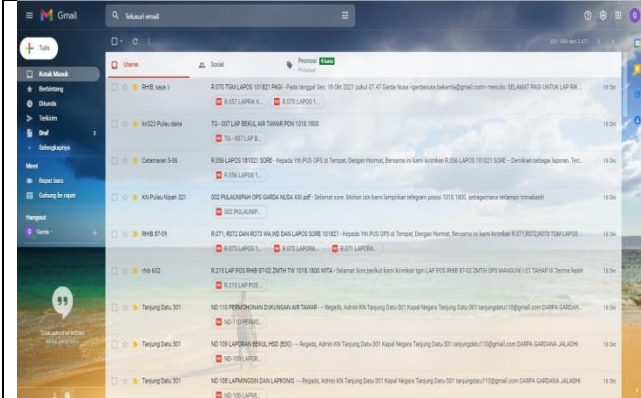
Gmail

Telusuri email

Tulis

Kotak Masuk
Berbintang
Ditunda
Terkirim
Draf
Selengkapnya

Meet
Rapat baru
Gabung ke rapat

Hangout
Garda

Utama
Sosial
Promosi
Promosi

RHIB, saya 1
R.070 TGM LAPOS 101821 PAGI - Pada tanggal Sen, 18 Okt 2021 pukul 07.47 Garda Nusa <gardanusa.bakamla@gmail.com> menulis: SELAMAT PAGI UNTUK LAP RK...
R.057 LAPRK 4...
R.070 LAPOS 1...
18 Okt

kn323 Pulau dana
TG - 007 LAP BEKUL AIR TAWAR PDN 1018 1800
TG - 007 LAP B...
18 Okt

Catamaran 5-06
R.056 LAPOS 181021 SORE - Kepada Yth.PUS OPS di Tempat, Dengan Hormat, Bersama ini kami kirimkan R.056 LAPOS 181021 SORE -- Demikian sebagai laporan. Teri...
R.056 LAPOS 1...
18 Okt

KN Pulau Nipah 321
002 PULAUNIPAH OPS GARDA NUSA XXI.pdf - Selamat sore. Mohon izin kami lampirkan telegram posisi 1018.1800, sebagaimana terlampir trimakasih
002 PULAUNIP...
18 Okt

RHIB 07-09
R.071, R072 DAN R073 WAJIB DAN LAPOS SORE 101821 - Kepada Yth.PUS OPS di Tempat, Dengan Hormat, Bersama ini kami kirimkan R.071,R072,R073 TGM LAPOS...
R.073 LAPOS 1...
R.072 LAPORA...
R.071 LAPORA...
18 Okt

rhib 602
R.215 LAP POS RHIB 07-02 ZMTH TW 1018.1800 WITA - Selamat Sore,berikut kami kirimkan tgm LAP POS RHIB 07-02 ZMTH OPS MANGUNI I 21 TAHAP IX Terima kasih
R.215 LAP POS...
18 Okt

Tanjung Datu 301
ND 110 PERMOHONAN DUKUNGAN AIR TAWAR - -- Regards, Admin KN Tanjung Datu 301 Kapal Negara Tanjung Datu 301 tanjungdatu110@gmail.com DARPA GARDAN...
ND 110 PERMO...
18 Okt

Tanjung Datu 301
ND 109 LAPORAN BEKUL HSD (BBO) - -- Regards, Admin KN Tanjung Datu 301 Kapal Negara Tanjung Datu 301 tanjungdatu110@gmail.com DARPA GARDANA JALADHI
ND 109 LAPOR...
18 Okt

Tanjung Datu 301
ND 108 LAPMINGGN DAN LAPKONS - -- Regards, Admin KN Tanjung Datu 301 Kapal Negara Tanjung Datu 301 tanjungdatu110@gmail.com DARPA GARDANA JALADHI
ND 108 LAPMI...
18 Okt